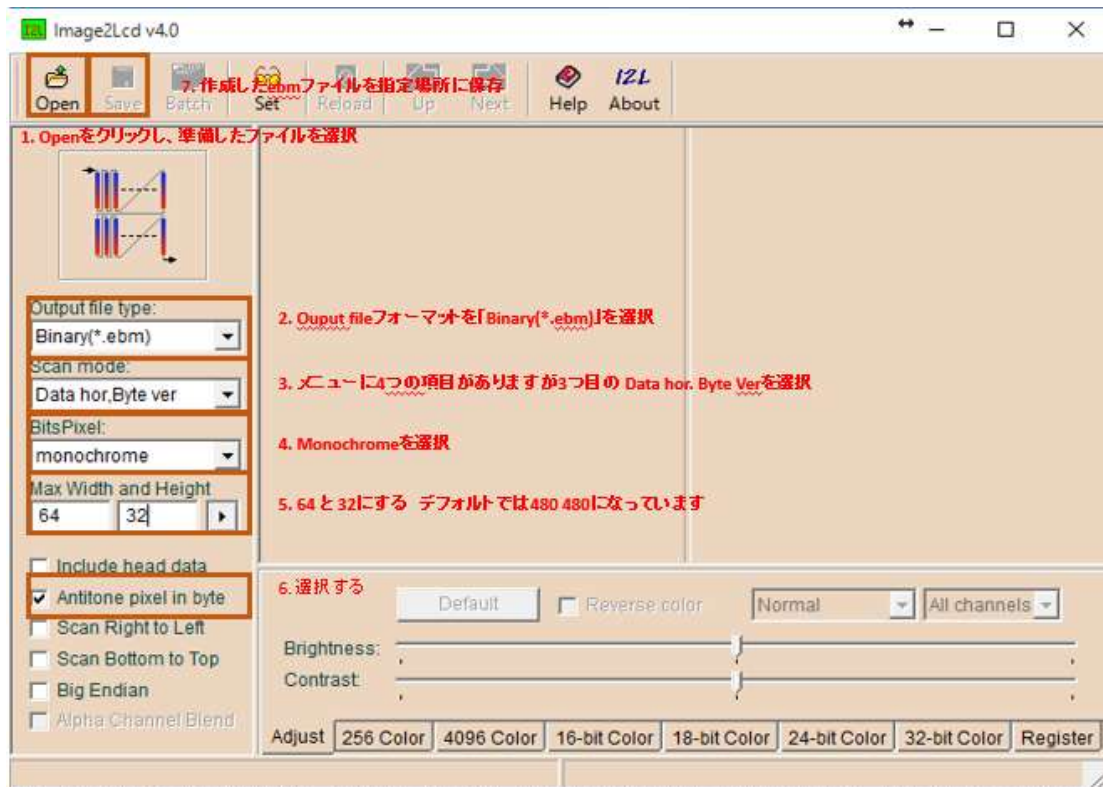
Image2Lcd v4.0

Open Save Batch Set Reload Up Next Help About

7. 作成したebmファイルを指定場所に保存

IZL

1. Openをクリックし、準備したファイルを選択

Output file type:
Binary(*.ebm)

2. Ouput fileフォーマットを「Binary(*.ebm)」を選択

Scan mode:
Data hor,Byte ver

3. メニューに4つの項目がありますが3つ目の Data hor. Byte Verを選択

BitsPixel:
monochrome

4. Monochromeを選択

Max Width and Height
64 32

5. 64と32にする デフォルトでは480 480になっています

Include head data
Antitone pixel in byte
Scan Right to Left
Scan Bottom to Top
Big Endian
Alpha Channel Blend

6. 選択する

Default
Reverse color
Normal
All channels

Brightness:
Contrast:

Adjust | 256 Color | 4096 Color | 16-bit Color | 18-bit Color | 24-bit Color | 32-bit Color | Register